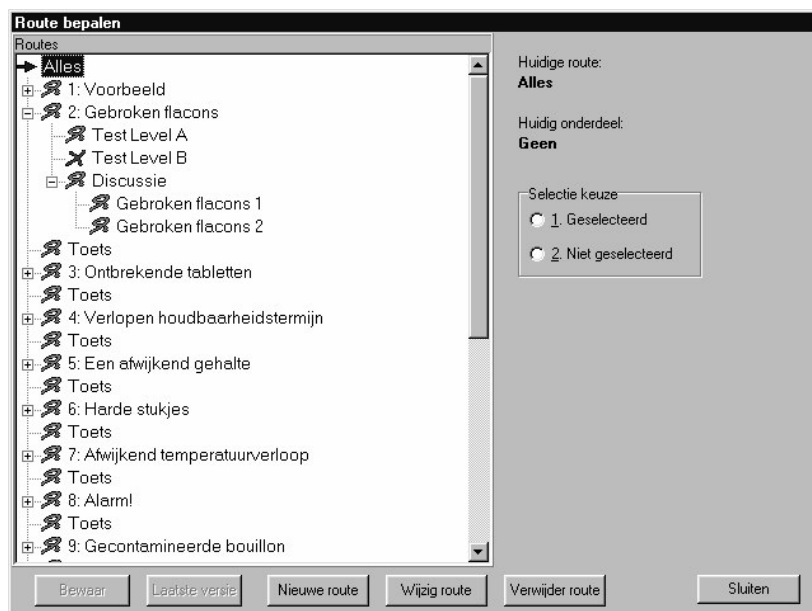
Route bepalen

Routes

Alles
1: Voorbeeld
2: Gebroken flacons
Test Level A
Test Level B
Discussie
Gebroken flacons 1
Gebroken flacons 2
Toets
3: Ontbrekende tabletten
Toets
4: Verlopen houdbaarheidstermijn
Toets
5: Een afwijkend gehalte
Toets
6: Harde stukjes
Toets
7: Afwijkend temperatuurverloop
Toets
8: Alarm!
Toets
9: Gecontamineerde bouillon

Huidige route:
Alles

Huidig onderdeel:
Geen

Selectie keuze
1. Geselecteerd
2. Niet geselecteerd

Bewaar
Laatste versie
Nieuwe route
Wijzig route
Verwijder route
Sluiten